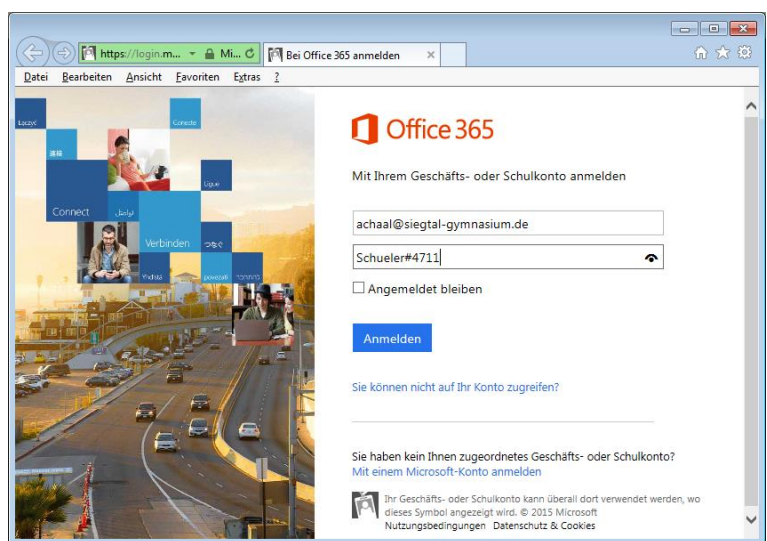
https://login.m... Mi... Bei Office 365 anmelden ×

Datei Bearbeiten Ansicht Favoriten Extras ?

Łączyć Conecte 連接 Ligue Connect تواصل Verbinden つなぐ Yhdistä povezati להתחבר

Office 365

Mit Ihrem Geschäfts- oder Schulkonto anmelden

achaal@siegtal-gymnasium.de

Schueler#4711

Angemeldet bleiben

Anmelden

Sie können nicht auf Ihr Konto zugreifen?

Sie haben kein Ihnen zugeordnetes Geschäfts- oder Schulkonto?
Mit einem Microsoft-Konto anmelden

Ihr Geschäfts- oder Schulkonto kann überall dort verwendet werden, wo dieses Symbol angezeigt wird. © 2015 Microsoft
Nutzungsbedingungen Datenschutz & Cookies